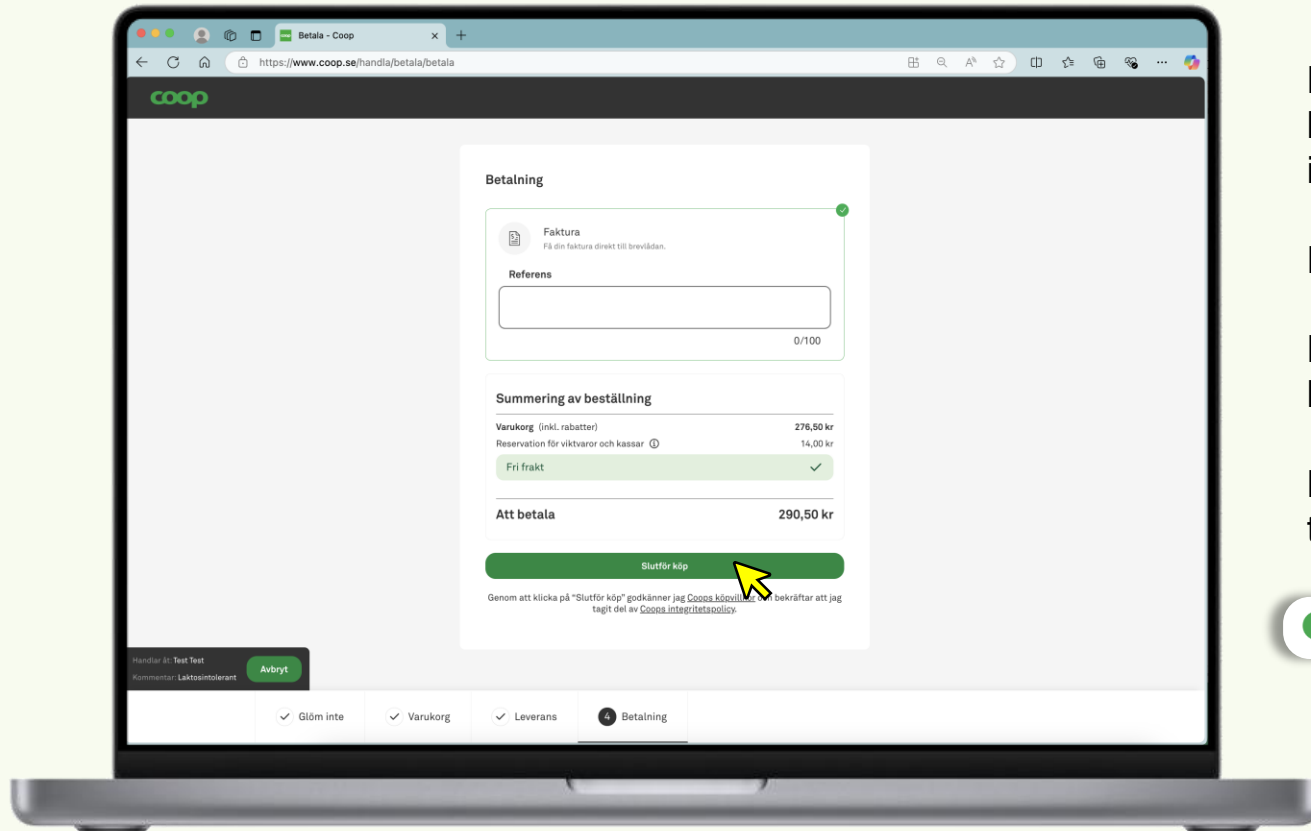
Betala - Coop

https://www.coop.se/handla/betala/betala

coop

Betalning

Faktura
Få din faktura direkt till brevlådan.

Referens

0/100

Summering av beställning

Varukorg (inkl. rabatter) 276,50 kr
Reservation för viktvaror och kassar 14,00 kr

Fri frakt

Att betala 290,50 kr

Slutför köp

Genom att klicka på "Slutför köp" godkänner jag Coops köpvill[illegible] och bekräftar att jag tagit del av Coops integritetspolicy.

Handlar åt: Test Test
Kommentar: Laktosintolerant

Avbryt

Glöm inte
Varukorg
Leverans
4 Betalning